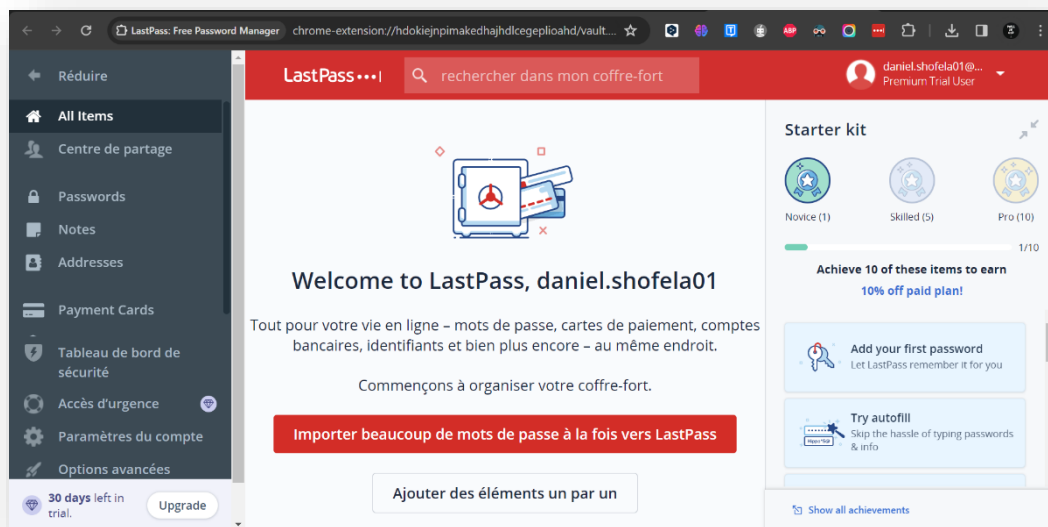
LastPass: Free Password Manager chrome-extension://hdokiejnpimakedhajhdlcegeplioahd/vault...

Réduire
All Items
Centre de partage
Passwords
Notes
Addresses
Payment Cards
Tableau de bord de sécurité
Accès d'urgence
Paramètres du compte
Options avancées
30 days left in trial.
Upgrade

LastPass•••|
rechercher dans mon coffre-fort
daniel.shofela01@...
Premium Trial User

Welcome to LastPass, daniel.shofela01
Tout pour votre vie en ligne – mots de passe, cartes de paiement, comptes bancaires, identifiants et bien plus encore – au même endroit.
Commençons à organiser votre coffre-fort.
Importer beaucoup de mots de passe à la fois vers LastPass
Ajouter des éléments un par un

Starter kit
Novice (1)
Skilled (5)
Pro (10)
1/10
Achieve 10 of these items to earn
10% off paid plan!
Add your first password
Let LastPass remember it for you
Try autofill
Skip the hassle of typing passwords & info
Show all achievements